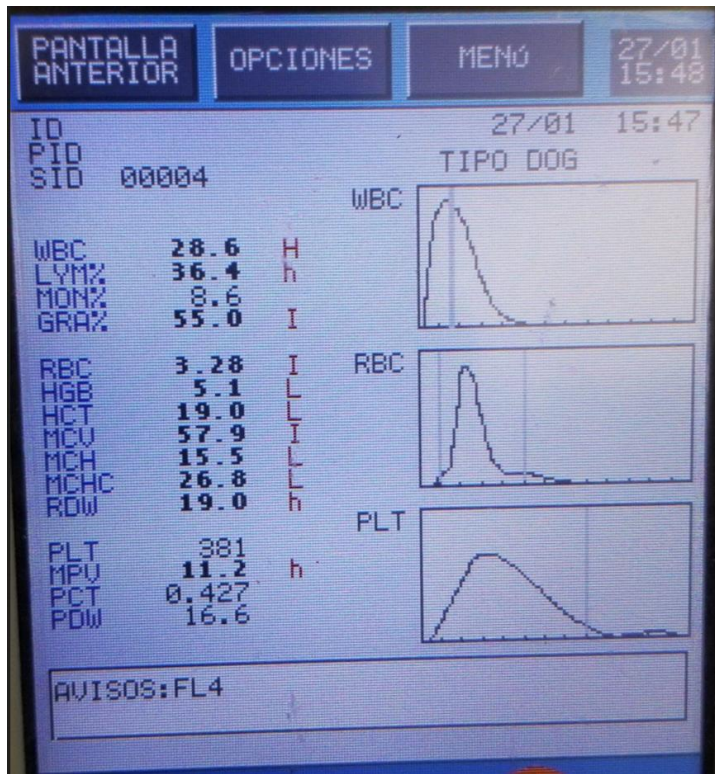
PANTALLA ANTERIOR
OPCIONES
MENÚ
27/01
15:48

ID
PID
SID 00004

27/01 15:47
TIPO DOG

WBC 28.6 H
LYM% 36.4 h
MON% 8.6
GRA% 55.0 I

RBC 3.28 I
HGB 5.1 L
HCT 19.0 L
MCV 57.9 I
MCH 15.5 L
MCHC 26.8 L
RDW 19.0 h

PLT 381
MPV 11.2 h
PCT 0.427
PDW 16.6

WBC
RBC
PLT

AVISOS:FL4